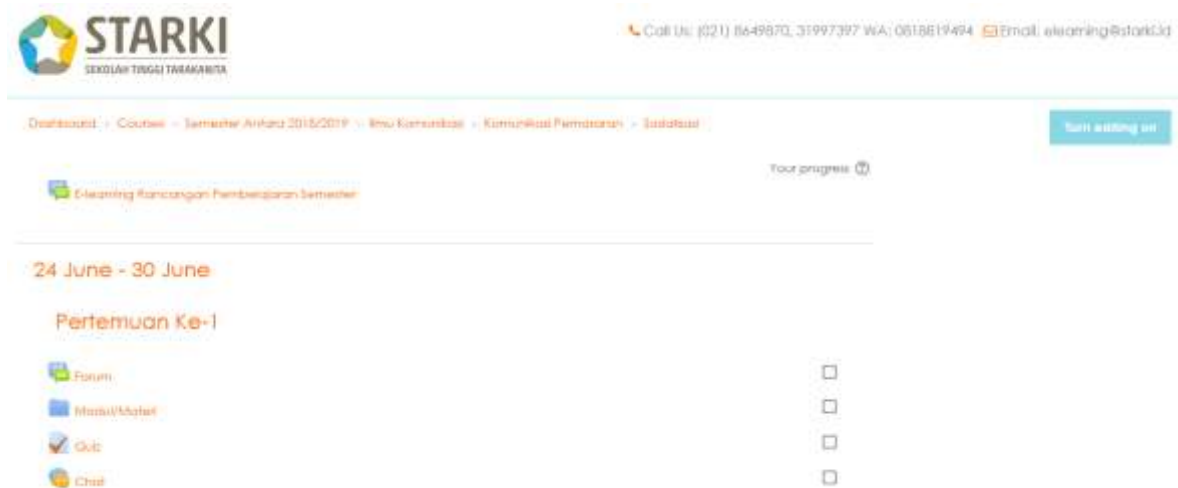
STARKI
SEKOLAH TINGGI TARAKANITA

Call Us: (021) 8649870, 31997397 WA: 0818619494 Email: elearning@starki.id

Dashboard › Courses › Semester Antara 2018/2019 › Ilmu Komunikasi › Komunikasi Pemasaran › Sialatkasi

Turn editing on

Your progress

E-learning Rancangan Pembelajaran Semester

24 June - 30 June

Pertemuan Ke-1

Forum

Modul/Materi

Quiz

Chat